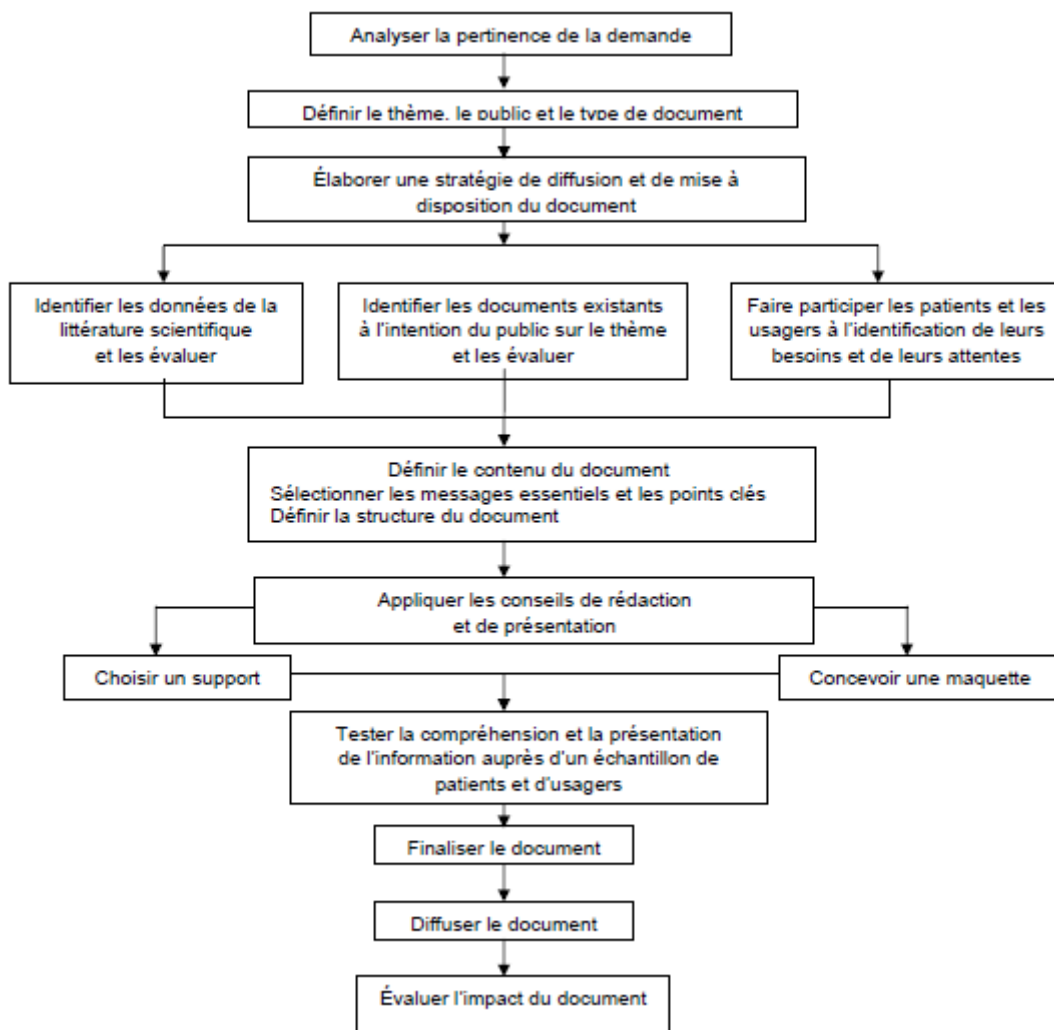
Analyser la pertinence de la demande

Définir le thème, le public et le type de document

Élaborer une stratégie de diffusion et de mise à disposition du document

Identifier les données de la littérature scientifique et les évaluer

Identifier les documents existants à l'intention du public sur le thème et les évaluer

Faire participer les patients et les usagers à l'identification de leurs besoins et de leurs attentes

Définir le contenu du document
Sélectionner les messages essentiels et les points clés
Définir la structure du document

Appliquer les conseils de rédaction et de présentation

Choisir un support

Concevoir une maquette

Tester la compréhension et la présentation de l'information auprès d'un échantillon de patients et d'usagers

Finaliser le document

Diffuser le document

Évaluer l'impact du document